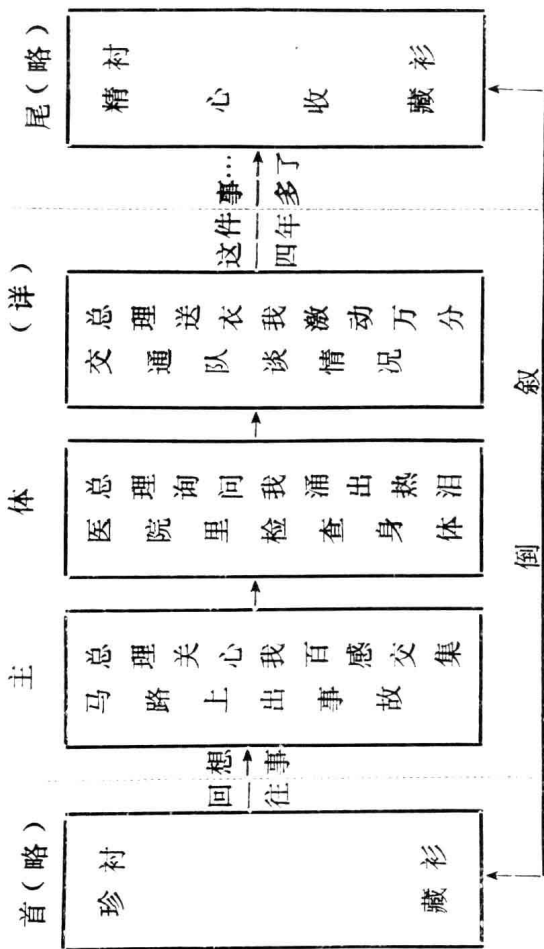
首（略）

珍衬

藏衫

回想

往事

主

马路上出事故

总理关心我百感交集

体

医院里检查身体

总理询问我涌出热泪

（详）

交通队谈情况

总理送衣我激动万分

这件事…

四年多了

尾（略）

精衬

心收

藏衫

倒　叙